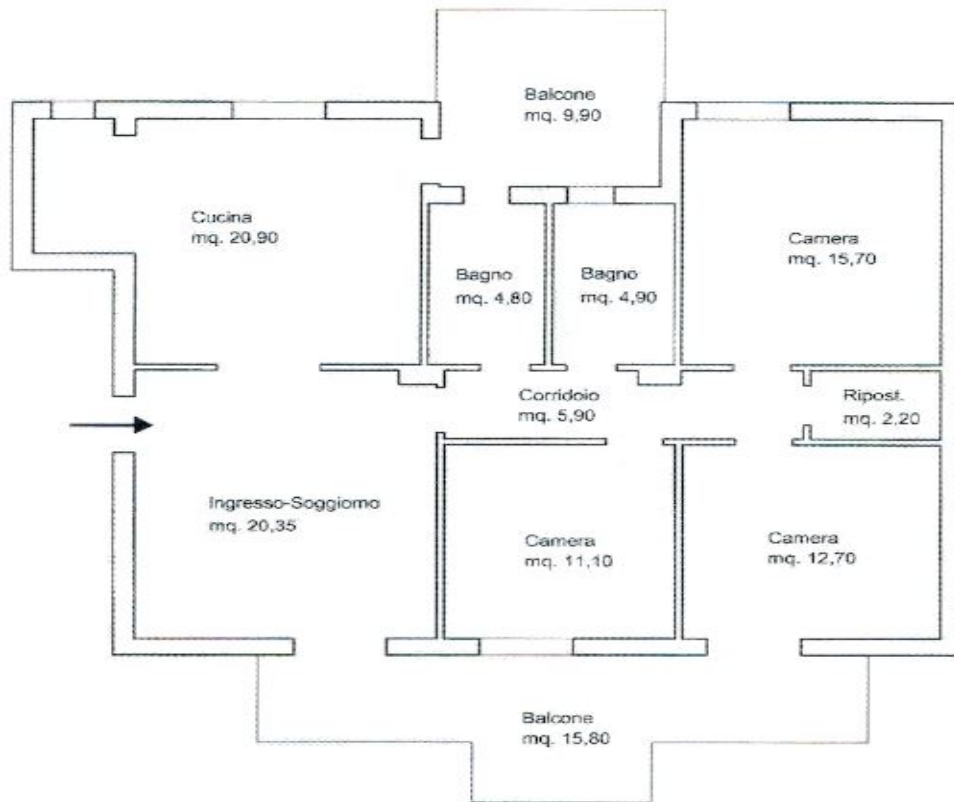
Balcone
mq. 9,90

Cucina
mq. 20,90

Bagno
mq. 4,80

Bagno
mq. 4,90

Camera
mq. 15,70

Corridoio
mq. 5,90

Ripost.
mq. 2,20

Ingresso-Soggiorno
mq. 20,35

Camera
mq. 11,10

Camera
mq. 12,70

Balcone
mq. 15,80